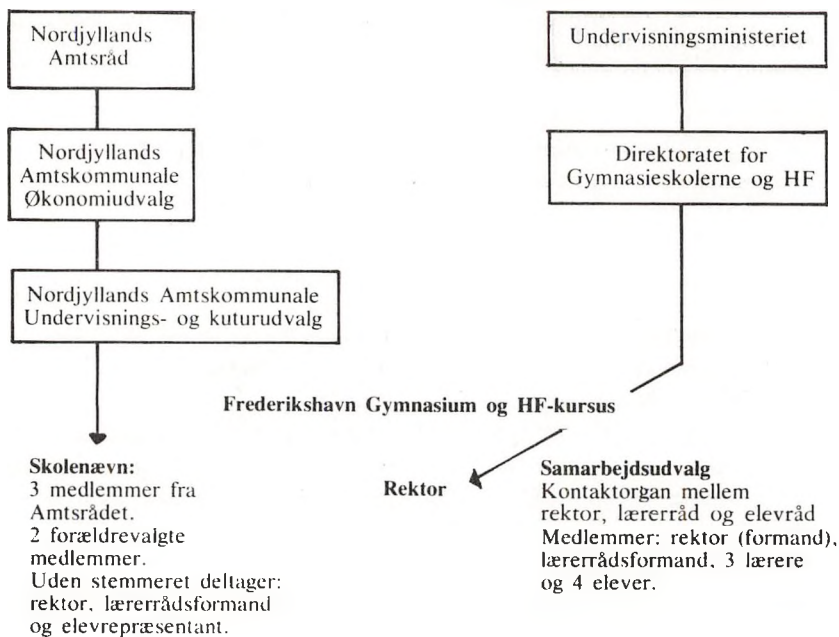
Nordjyllands Amtsråd

Nordjyllands Amtskommunale Økonomiudvalg

Nordjyllands Amtskommunale Undervisnings- og kuturudvalg

Undervisningsministeriet

Direktoratet for Gymnasieskolerne og HF

Frederikshavn Gymnasium og HF-kursus

Skolenævn:
3 medlemmer fra Amtsrådet.
2 forældrevalgte medlemmer.
Uden stemmeret deltager: rektor, lærerrådsformand og elevrepræsentant.

Rektor

Samarbejdsudvalg
Kontaktorgan mellem rektor, lærerråd og elevråd
Medlemmer: rektor (formand), lærerrådsformand, 3 lærere og 4 elever.